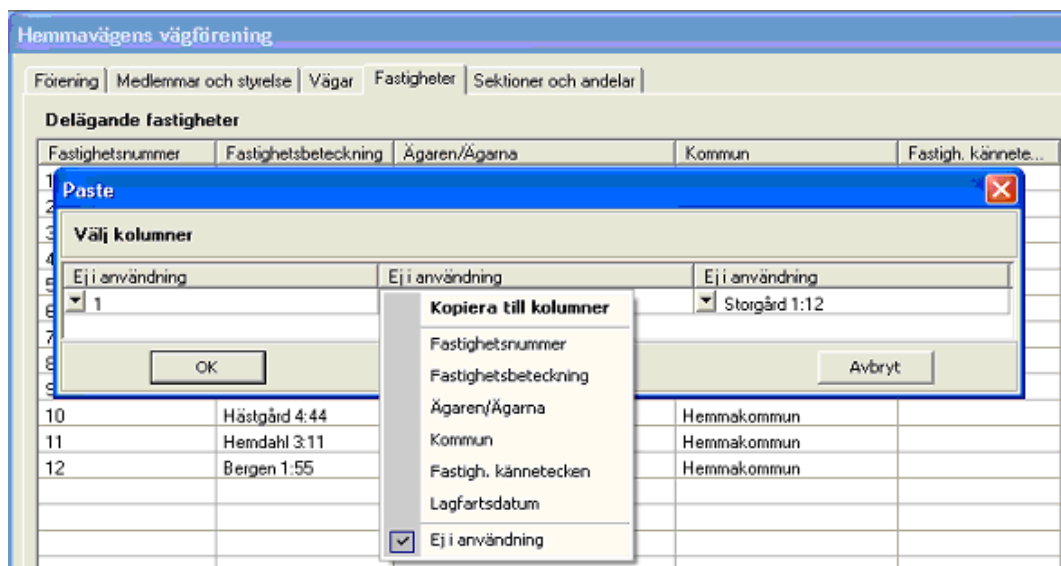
Hemmavägens vägförening

Förening | Medlemmar och styrelse | Vägar | Fastigheter | Sektioner och andelar

Delägande fastigheter

| Fastighetsnummer | Fastighetsbeteckning | Ägaren/Ägarna | Kommun | Fastigh. kännete... |
|---|---|---|---|---|
| 10 | Hästgård 4:44 | | Hemmakommun | |
| 11 | Hemdahl 3:11 | | Hemmakommun | |
| 12 | Bergen 1:55 | | Hemmakommun | |

Paste

Välj kolumner

| Ej i användning | Ej i användning | Ej i användning |
|---|---|---|
| 1 | | Storgård 1:12 |

OK

Avbryt

Kopiera till kolumner
Fastighetsnummer
Fastighetsbeteckning
Ägaren/Ägarna
Kommun
Fastigh. kännetecken
Lagfartsdatum
Ej i användning